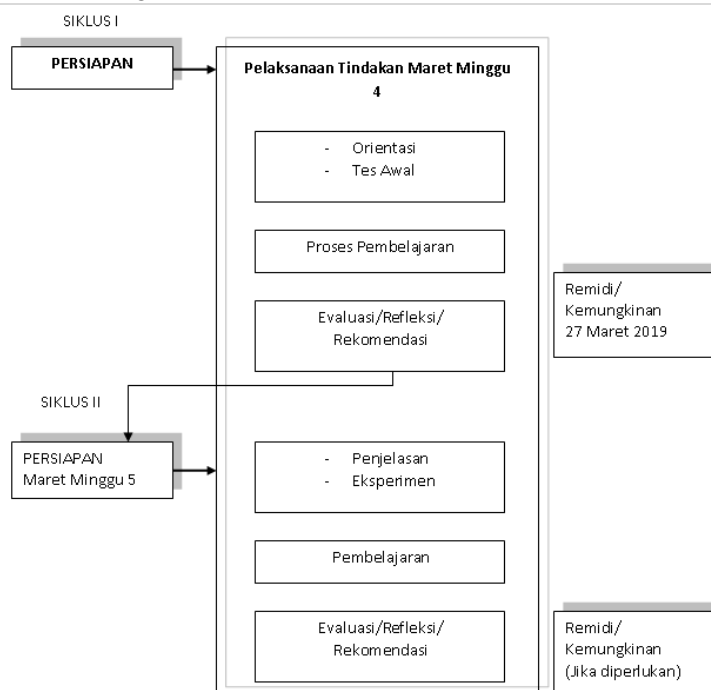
SIKLUS I

PERSIAPAN

Pelaksanaan Tindakan Maret Minggu 4

- Orientasi
- Tes Awal

Proses Pembelajaran

Evaluasi/Refleksi/ Rekomendasi

Remidi/ Kemungkinan 27 Maret 2019

SIKLUS II

PERSIAPAN Maret Minggu 5

- Penjelasan
- Eksperimen

Pembelajaran

Evaluasi/Refleksi/ Rekomendasi

Remidi/ Kemungkinan (Jika diperlukan)